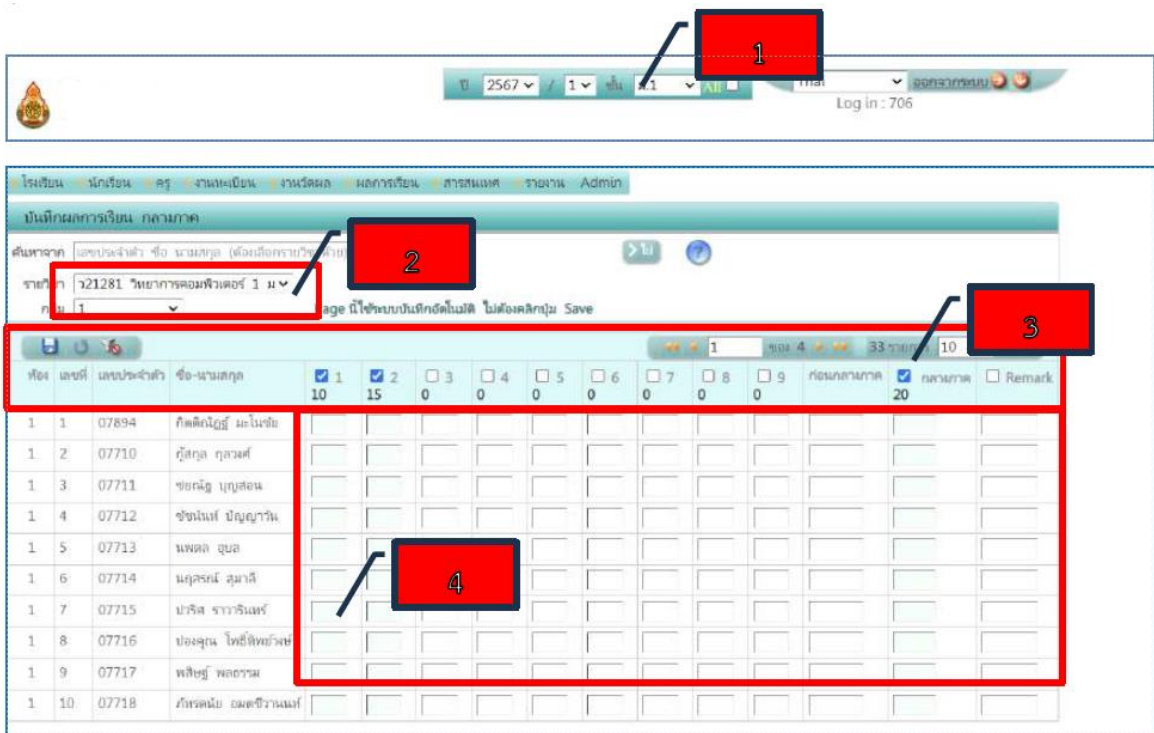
1

ปี 2567 / 1 ชั้น ม.1 All Thai ออกจากระบบ
Log in : 706

โรงเรียน นักเรียน ครู งานทะเบียน งานวัดผล ผลการเรียน สารสนเทศ รายงาน Admin

บันทึกผลการเรียน กลางภาค

ค้นหาจาก เลขประจำตัว ชื่อ นามสกุล (ต้องเลือกรายวิชาด้วย) ไป

2

รายวิชา ว21281 วิทยาการคอมพิวเตอร์ 1 ม
กลุ่ม 1

Page นี้ใช้ระบบบันทึกอัตโนมัติ ไม่ต้องคลิกปุ่ม Save

3

1 ของ 4 33 รายการ 10

| ห้อง | เลขที่ | เลขประจำตัว | ชื่อ-นามสกุล | 1 10 | 2 15 | 3 0 | 4 0 | 5 0 | 6 0 | 7 0 | 8 0 | 9 0 | ก่อนกลางภาค | กลางภาค 20 | Remark |
|---|---|---|---|---|---|---|---|---|---|---|---|---|---|---|---|
| 1 | 1 | 07894 | กิตติกัญญ์ มะโนชัย | | | | | | | | | | | | |
| 1 | 2 | 07710 | กู้สกุล กุลวงศ์ | | | | | | | | | | | | |
| 1 | 3 | 07711 | ชยณัฐ บุญสอน | | | | | | | | | | | | |
| 1 | 4 | 07712 | ชัชนันท์ ปัญญาวัน | | | | | | | | | | | | |
| 1 | 5 | 07713 | นพดล ฉุยล | | | | | | | | | | | | |
| 1 | 6 | 07714 | นฤภรณ์ สุมาลี | | | | | | | | | | | | |
| 1 | 7 | 07715 | ปาริส ราวารินทร์ | | | | | | | | | | | | |
| 1 | 8 | 07716 | ปองคุณ โพธิ์ทิพย์วงษ์ | | | | | | | | | | | | |
| 1 | 9 | 07717 | พสิษฐ์ พลธรรม | | | | | | | | | | | | |
| 1 | 10 | 07718 | ภัทรดนัย อมตชีวานนท์ | | | | | | | | | | | | |

4